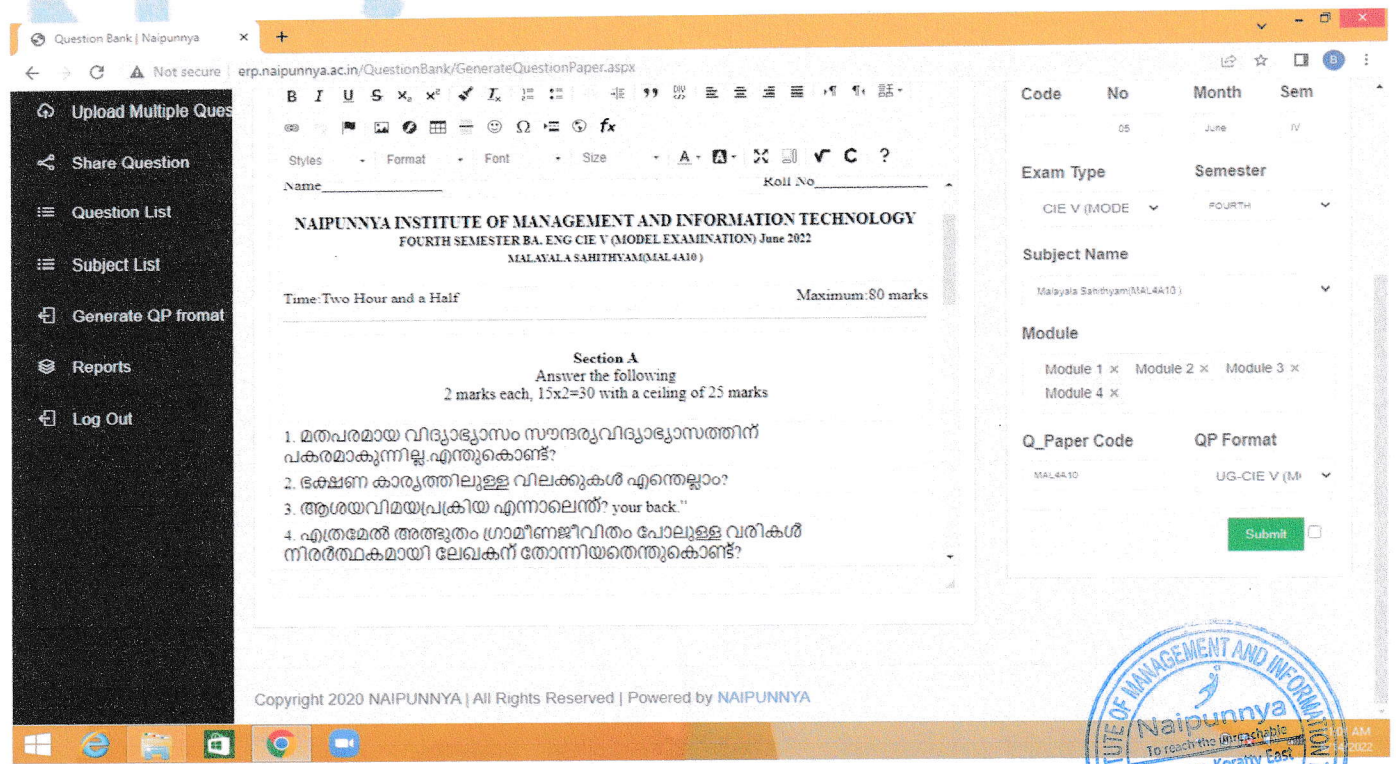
Question Bank | Naipunnya
×
+
Not secure | erp.naipunnya.ac.in/QuestionBank/GenerateQuestionPaper.aspx

Upload Multiple Ques
Share Question
Question List
Subject List
Generate QP fromat
Reports
Log Out

Styles
Format
Font
Size

Name_______________ Roll No_______________

NAIPUNNYA INSTITUTE OF MANAGEMENT AND INFORMATION TECHNOLOGY
FOURTH SEMESTER BA. ENG CIE V (MODEL EXAMINATION) June 2022
MALAYALA SAHITHYAM(MAL4A10 )

Time:Two Hour and a Half Maximum:80 marks

Section A
Answer the following
2 marks each, 15x2=30 with a ceiling of 25 marks

1. മതപരമായ വിദ്യാഭ്യാസം സൗന്ദര്യവിദ്യാഭ്യാസത്തിന് പകരമാകുന്നില്ല.എന്തുകൊണ്ട്?
2. ഭക്ഷണ കാര്യത്തിലുള്ള വിലക്കുകൾ എന്തെല്ലാം?
3. ആശയവിമയപ്രക്രിയ എന്നാലെന്ത്? your back."
4. എത്രമേൽ അത്ഭുതം ഗ്രാമീണജീവിതം പോലുള്ള വരികൾ നിരർത്ഥകമായി ലേഖകന് തോന്നിയതെന്തുകൊണ്ട്?

Code No Month Sem
05 June IV
Exam Type Semester
CIE V (MODE FOURTH
Subject Name
Malayala Sahithyam(MAL4A10 )
Module
Module 1 × Module 2 × Module 3 × Module 4 ×
Q_Paper Code QP Format
MAL4A10 UG-CIE V (M
Submit

Copyright 2020 NAIPUNNYA | All Rights Reserved | Powered by NAIPUNNYA

INSTITUTE OF MANAGEMENT AND INFORMATION
Naipunnya
To reach the unreachable
Korathy East